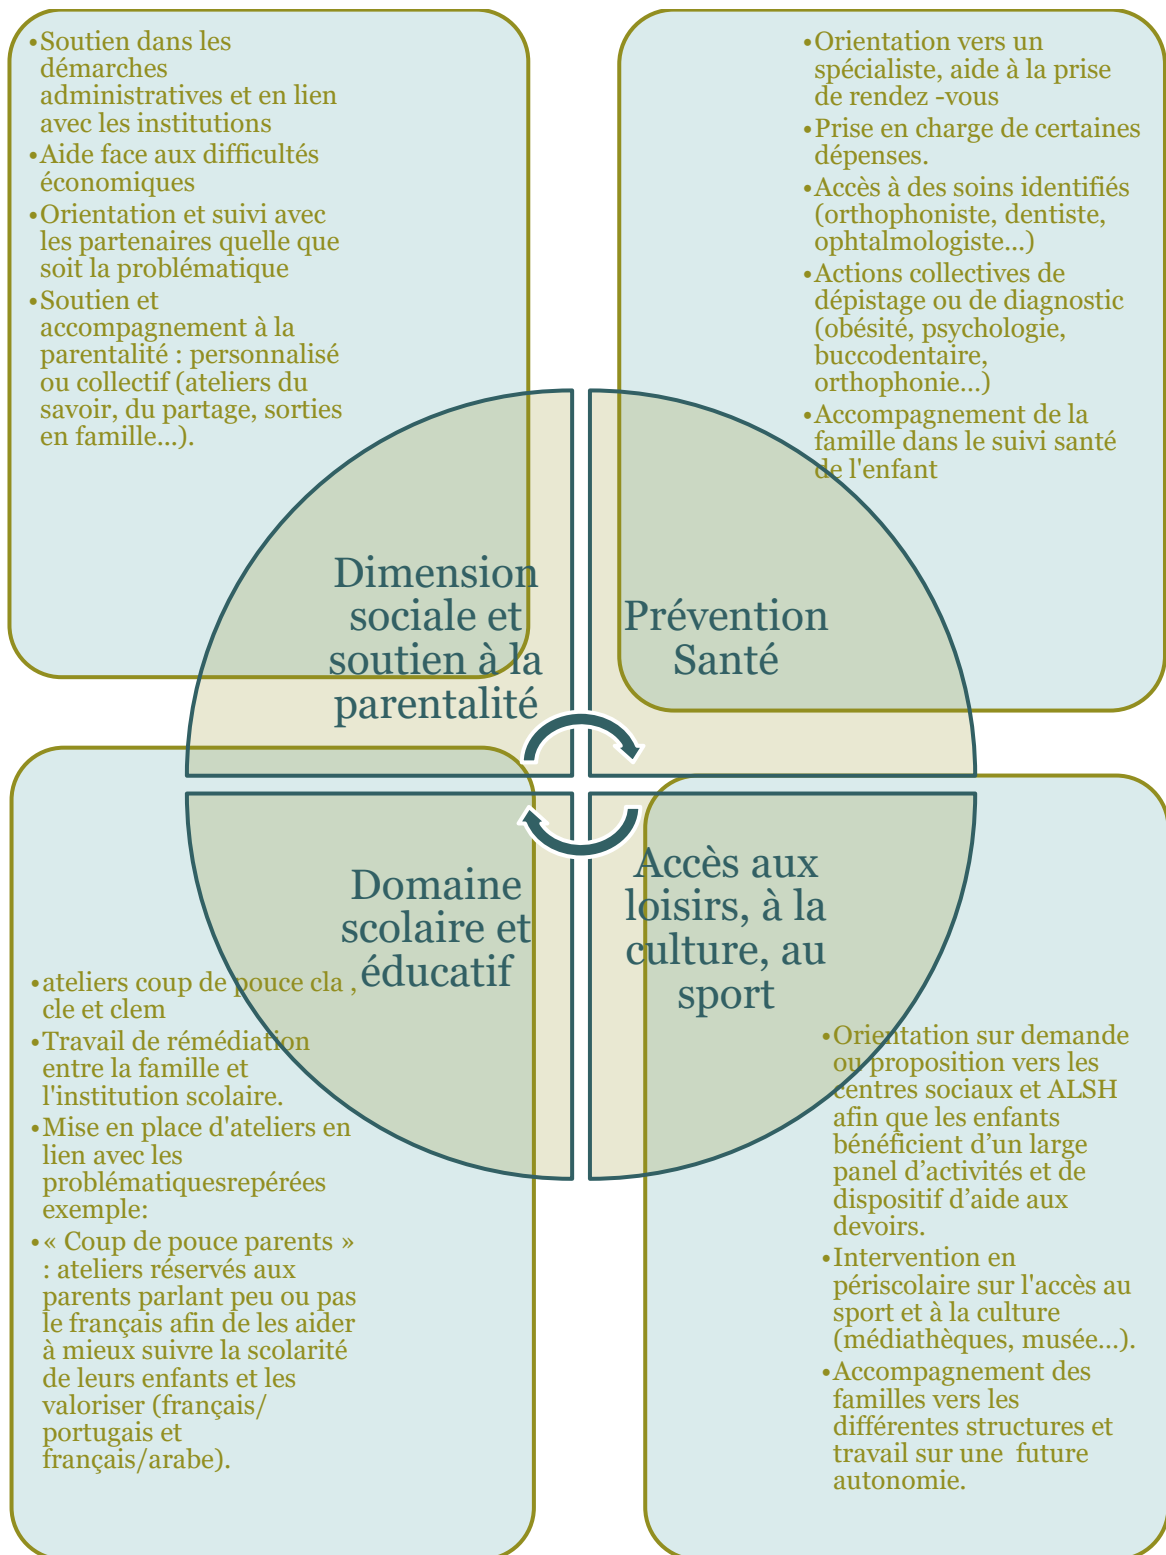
•Soutien dans les démarches administratives et en lien avec les institutions
•Aide face aux difficultés économiques
•Orientation et suivi avec les partenaires quelle que soit la problématique
•Soutien et accompagnement à la parentalité : personnalisé ou collectif (ateliers du savoir, du partage, sorties en famille…).

•Orientation vers un spécialiste, aide à la prise de rendez -vous
•Prise en charge de certaines dépenses.
•Accès à des soins identifiés (orthophoniste, dentiste, ophtalmologiste…)
•Actions collectives de dépistage ou de diagnostic (obésité, psychologie, buccodentaire, orthophonie…)
•Accompagnement de la famille dans le suivi santé de l'enfant

Dimension sociale et soutien à la parentalité

Prévention Santé

Domaine scolaire et éducatif

Accès aux loisirs, à la culture, au sport

•ateliers coup de pouce cla , cle et clem
•Travail de rémédiation entre la famille et l'institution scolaire.
•Mise en place d'ateliers en lien avec les problématiquesrepérées exemple:
•« Coup de pouce parents » : ateliers réservés aux parents parlant peu ou pas le français afin de les aider à mieux suivre la scolarité de leurs enfants et les valoriser (français/ portugais et français/arabe).

•Orientation sur demande ou proposition vers les centres sociaux et ALSH afin que les enfants bénéficient d'un large panel d'activités et de dispositif d'aide aux devoirs.
•Intervention en périscolaire sur l'accès au sport et à la culture (médiathèques, musée…).
•Accompagnement des familles vers les différentes structures et travail sur une future autonomie.